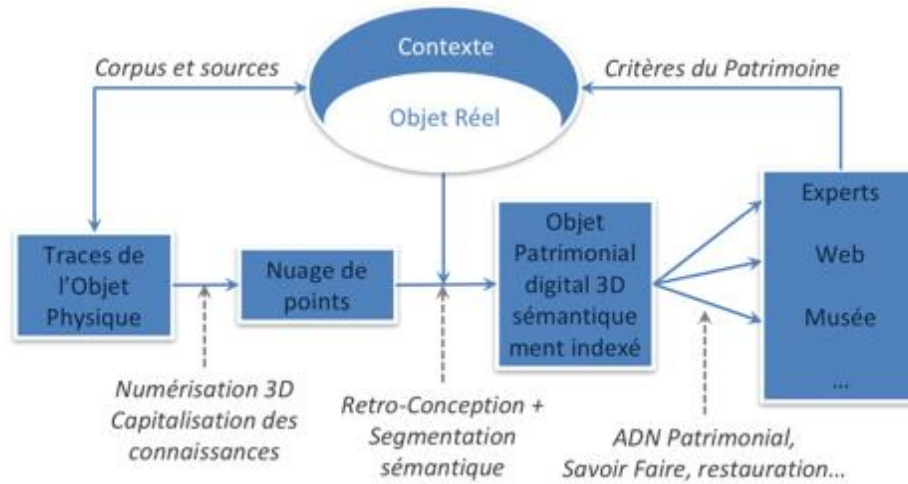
Corpus et sources

Contexte

Objet Réel

Critères du Patrimoine

Traces de l'Objet Physique

Nuage de points

Objet Patrimonial digital 3D sémantiquement indexé

Experts

Web

Musée

...

Numérisation 3D
Capitalisation des connaissances

Retro-Conception +
Segmentation sémantique

ADN Patrimonial,
Savoir Faire, restauration...